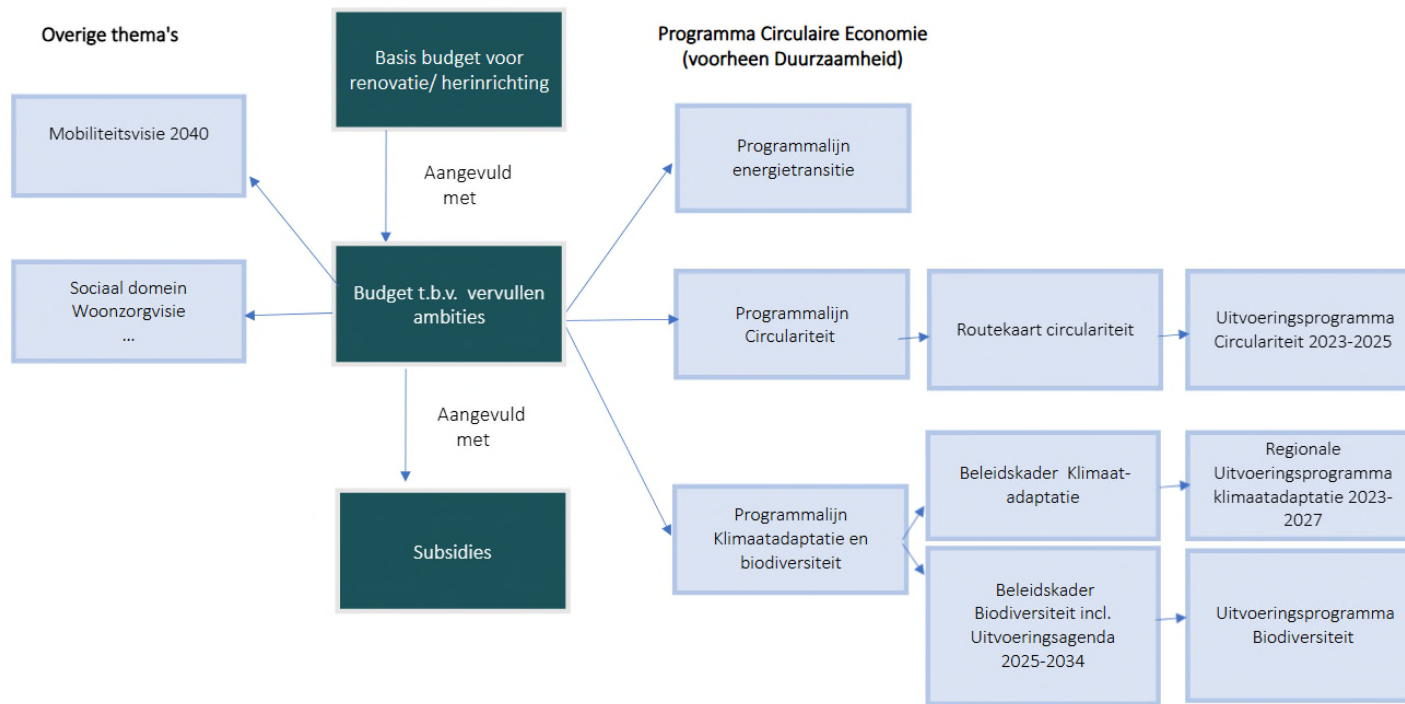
Overige thema's

Basis budget voor renovatie/ herinrichting

Programma Circulaire Economie (voorheen Duurzaamheid)

Mobiliteitsvisie 2040

Aangevuld met

Programmalijn energietransitie

Sociaal domein
Woonzorgvisie
...

Budget t.b.v. vervullen ambities

Programmalijn Circulariteit

Routekaart circulariteit

Uitvoeringsprogramma Circulariteit 2023-2025

Aangevuld met

Beleidskader Klimaat-adaptatie

Regionale Uitvoeringsprogramma klimaatadaptatie 2023-2027

Subsidies

Programmalijn Klimaatadaptatie en biodiversiteit

Beleidskader Biodiversiteit incl. Uitvoeringsagenda 2025-2034

Uitvoeringsprogramma Biodiversiteit